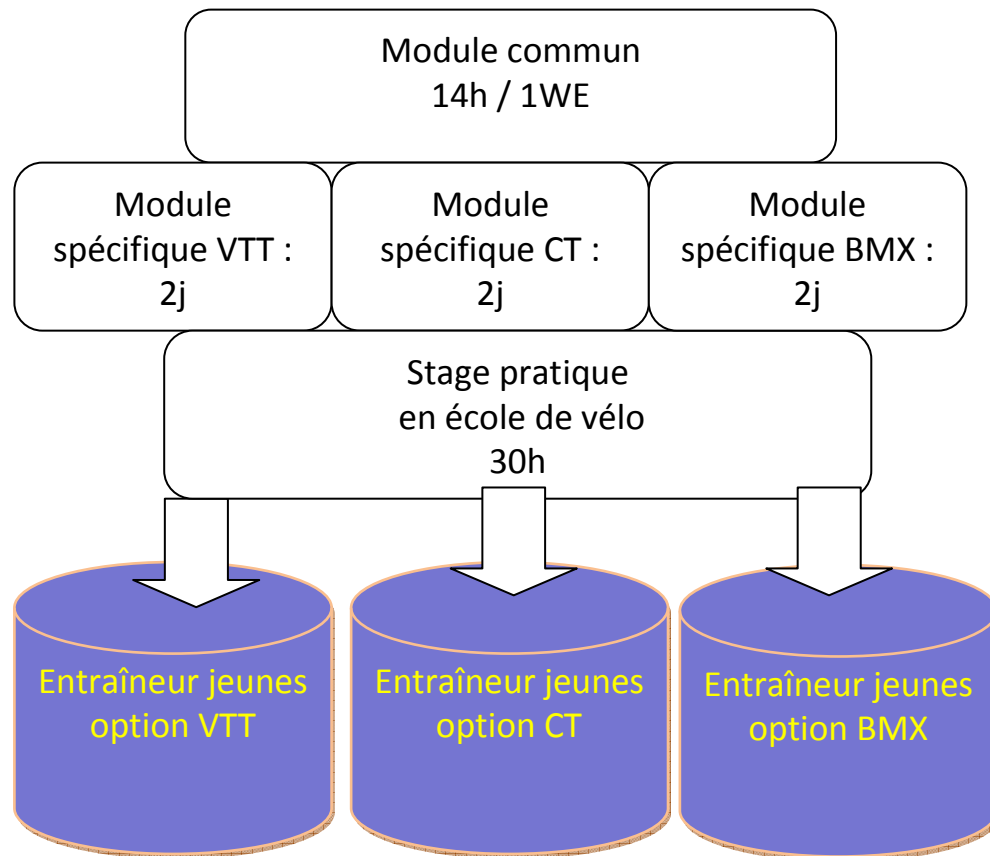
Module commun
14h / 1WE

Module spécifique VTT : 2j

Module spécifique CT : 2j

Module spécifique BMX : 2j

Stage pratique
en école de vélo
30h

Entraîneur jeunes option VTT

Entraîneur jeunes option CT

Entraîneur jeunes option BMX